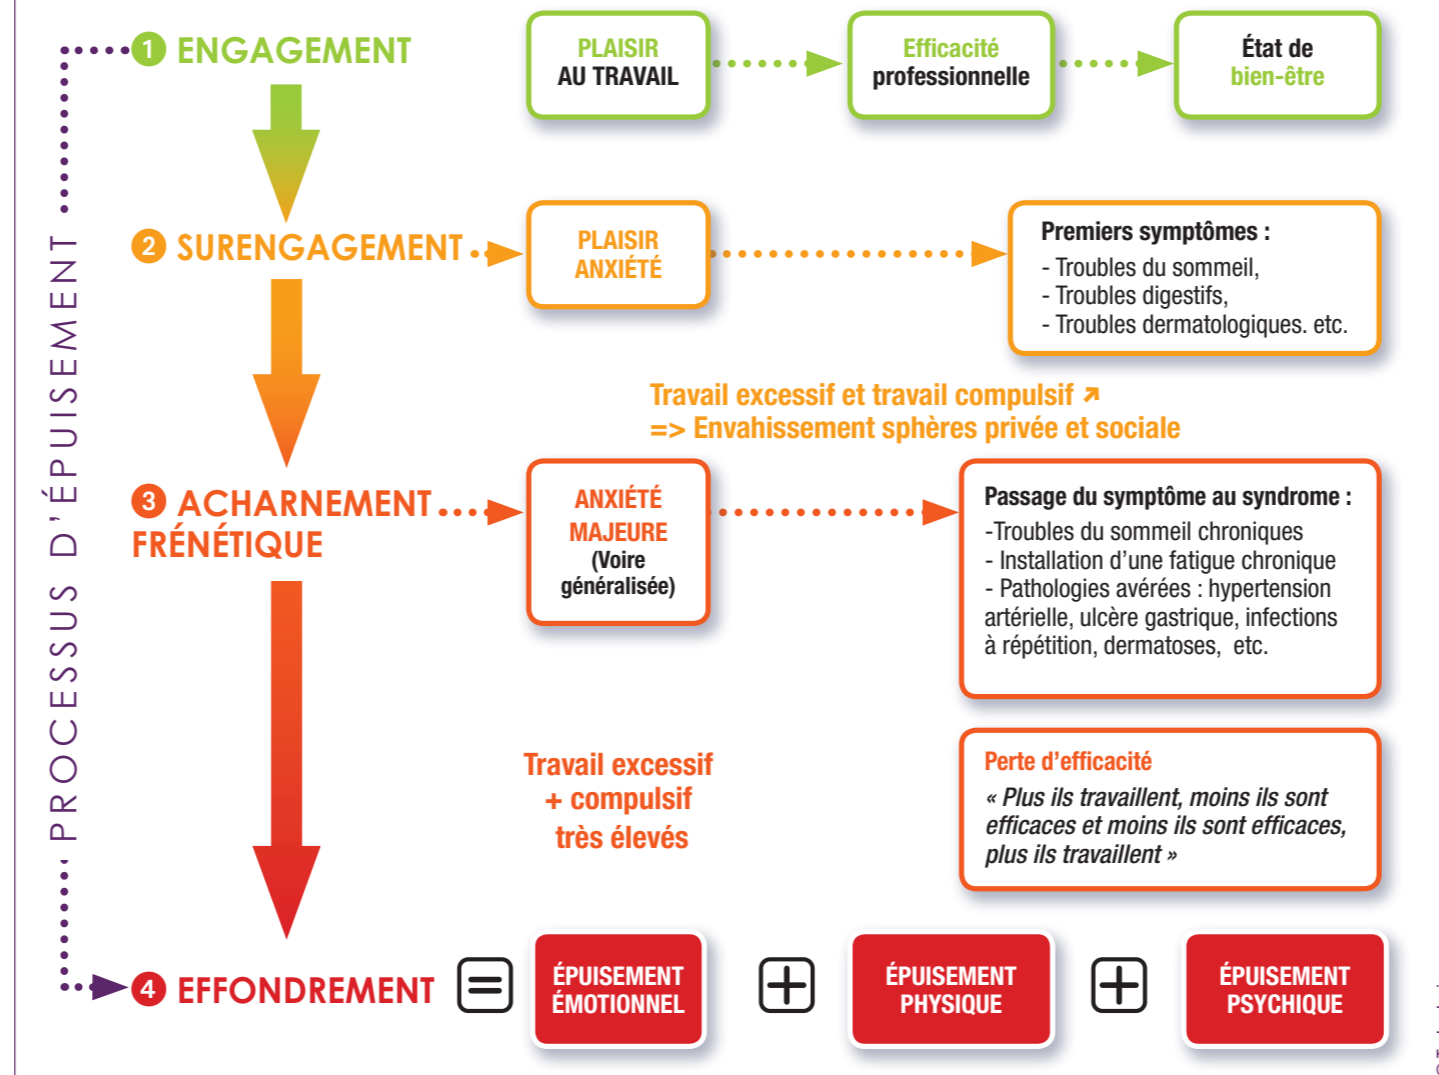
PROCESSUS D'ÉPUISEMENT

1 ENGAGEMENT

PLAISIR AU TRAVAIL

Efficacité professionnelle

État de bien-être

2 SURENGAGEMENT

PLAISIR ANXIÉTÉ

Premiers symptômes :
- Troubles du sommeil,
- Troubles digestifs,
- Troubles dermatologiques. etc.

Travail excessif et travail compulsif ↗
=> Envahissement sphères privée et sociale

3 ACHARNEMENT FRÉNÉTIQUE

ANXIÉTÉ MAJEURE (Voire généralisée)

Passage du symptôme au syndrome :
-Troubles du sommeil chroniques
- Installation d'une fatigue chronique
- Pathologies avérées : hypertension artérielle, ulcère gastrique, infections à répétition, dermatoses, etc.

Travail excessif + compulsif très élevés

Perte d'efficacité
« Plus ils travaillent, moins ils sont efficaces et moins ils sont efficaces, plus ils travaillent »

4 EFFONDREMENT = ÉPUISEMENT ÉMOTIONNEL + ÉPUISEMENT PHYSIQUE + ÉPUISEMENT PSYCHIQUE